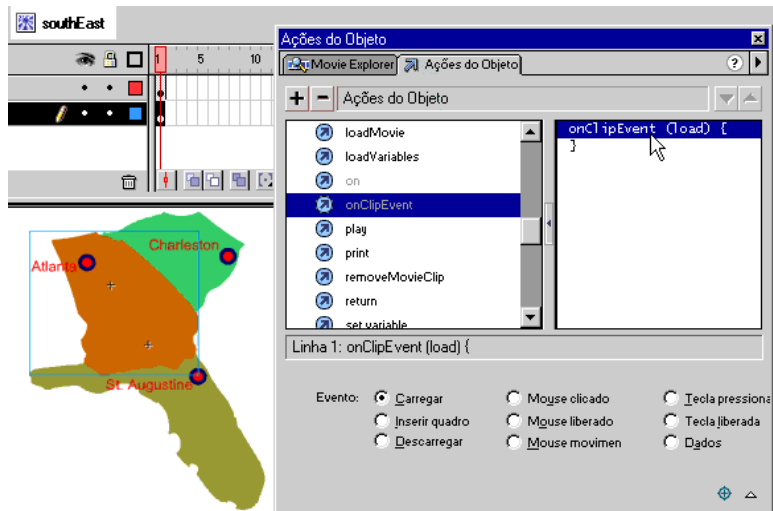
southEast

1 5 10

Ações do Objeto

Movie Explorer | Ações do Objeto

+ − Ações do Objeto

loadMovie
loadVariables
on
onClipEvent
play
print
removeMovieClip
return
set variable

onClipEvent (load) {
}

Linha 1: onClipEvent (load) {

Atlanta
Charleston
St. Augustine

Evento:
Carregar
Inserir quadro
Descarregar
Mouse clicado
Mouse liberado
Mouse movimen
Tecla pressiona
Tecla liberada
Dados